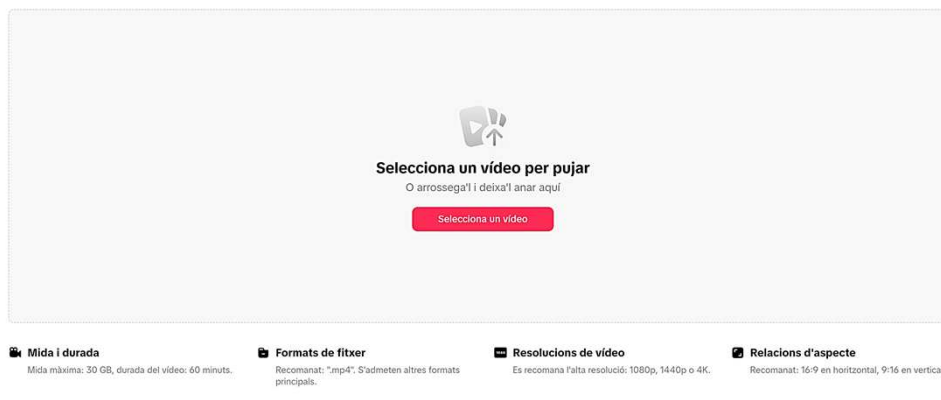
Selecciona un vídeo per pujar

O arrossega'l i deixa'l anar aquí

Selecciona un vídeo

Mida i durada

Mida màxima: 30 GB, durada del vídeo: 60 minuts.

Formats de fitxer

Recomanat: ".mp4". S'admeten altres formats principals.

Resolucions de vídeo

Es recomana l'alta resolució: 1080p, 1440p o 4K.

Relacions d'aspecte

Recomanat: 16:9 en horitzontal, 9:16 en vertica